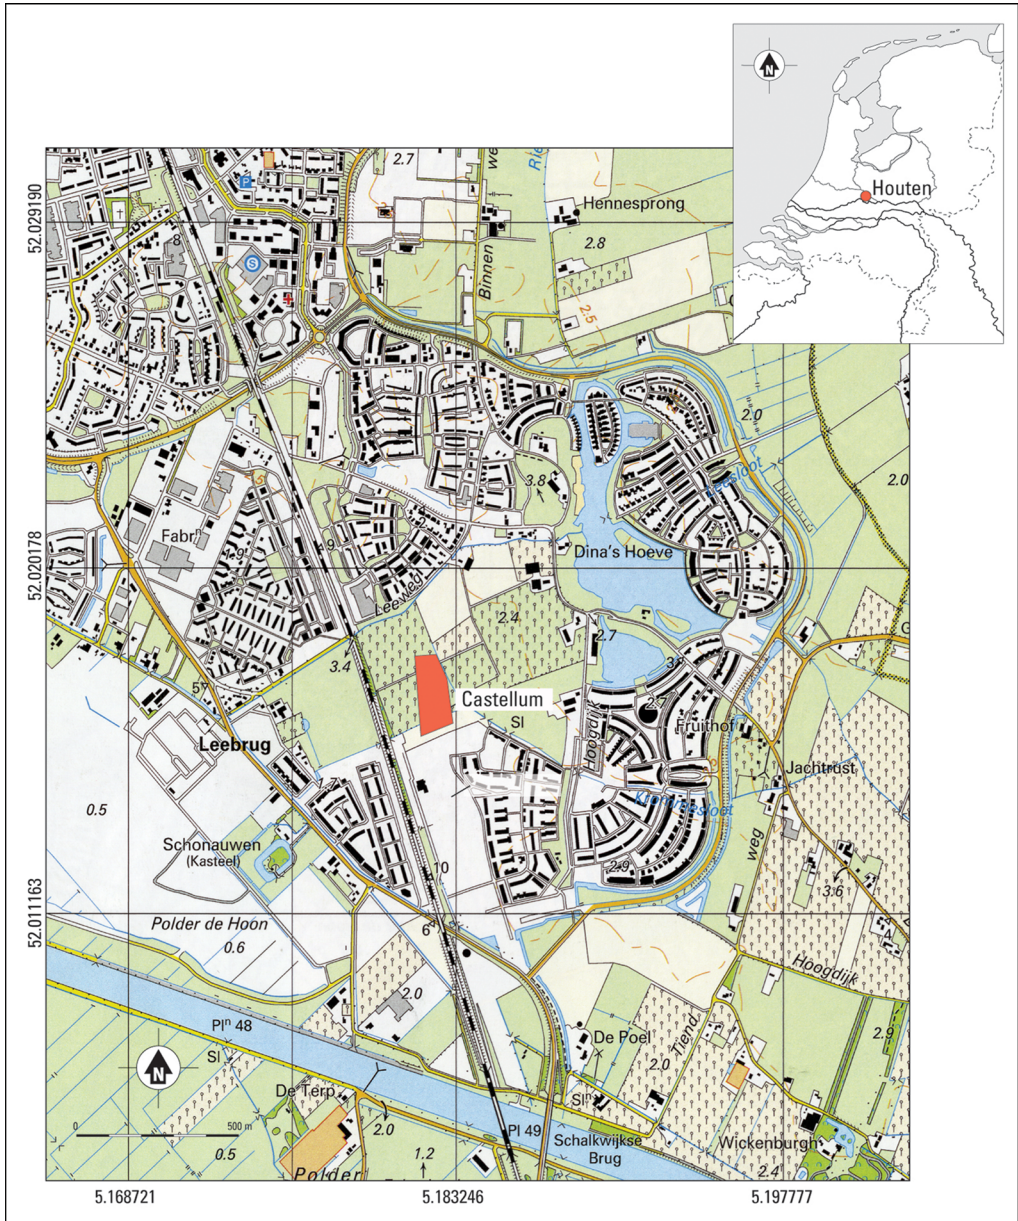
N

Houten

52.029190

52.020178

52.011163

2.7

P

S

8

Binnen

we

Ri

Hennesprong

2.8

2.5

2.0

2.0

Leesloot

3.8

Fabr.

1.9

9

Lee-weg

Dina's Hoeve

2.4

2.7

3.4

57

Castellum

Sl

31

27

Fruithof

Jachtrust

Leebrug

Hoogdijk

Kromwetering

weg

0.5

Schonauwen (Kasteel)

10

2.9

3.6

Polder de Hoon

0.6

6

Hoogdijk

2.0

N

Pl$^n$ 48

Sl

De Poel

2.0

Tiend

2.9

De Terp

2.0

Sl$^n$

0

500 m

0.5

1.2

Pl 49

Schalkwijkse Brug

Wickenburgh

2.4

Polder

5.168721

5.183246

5.197777